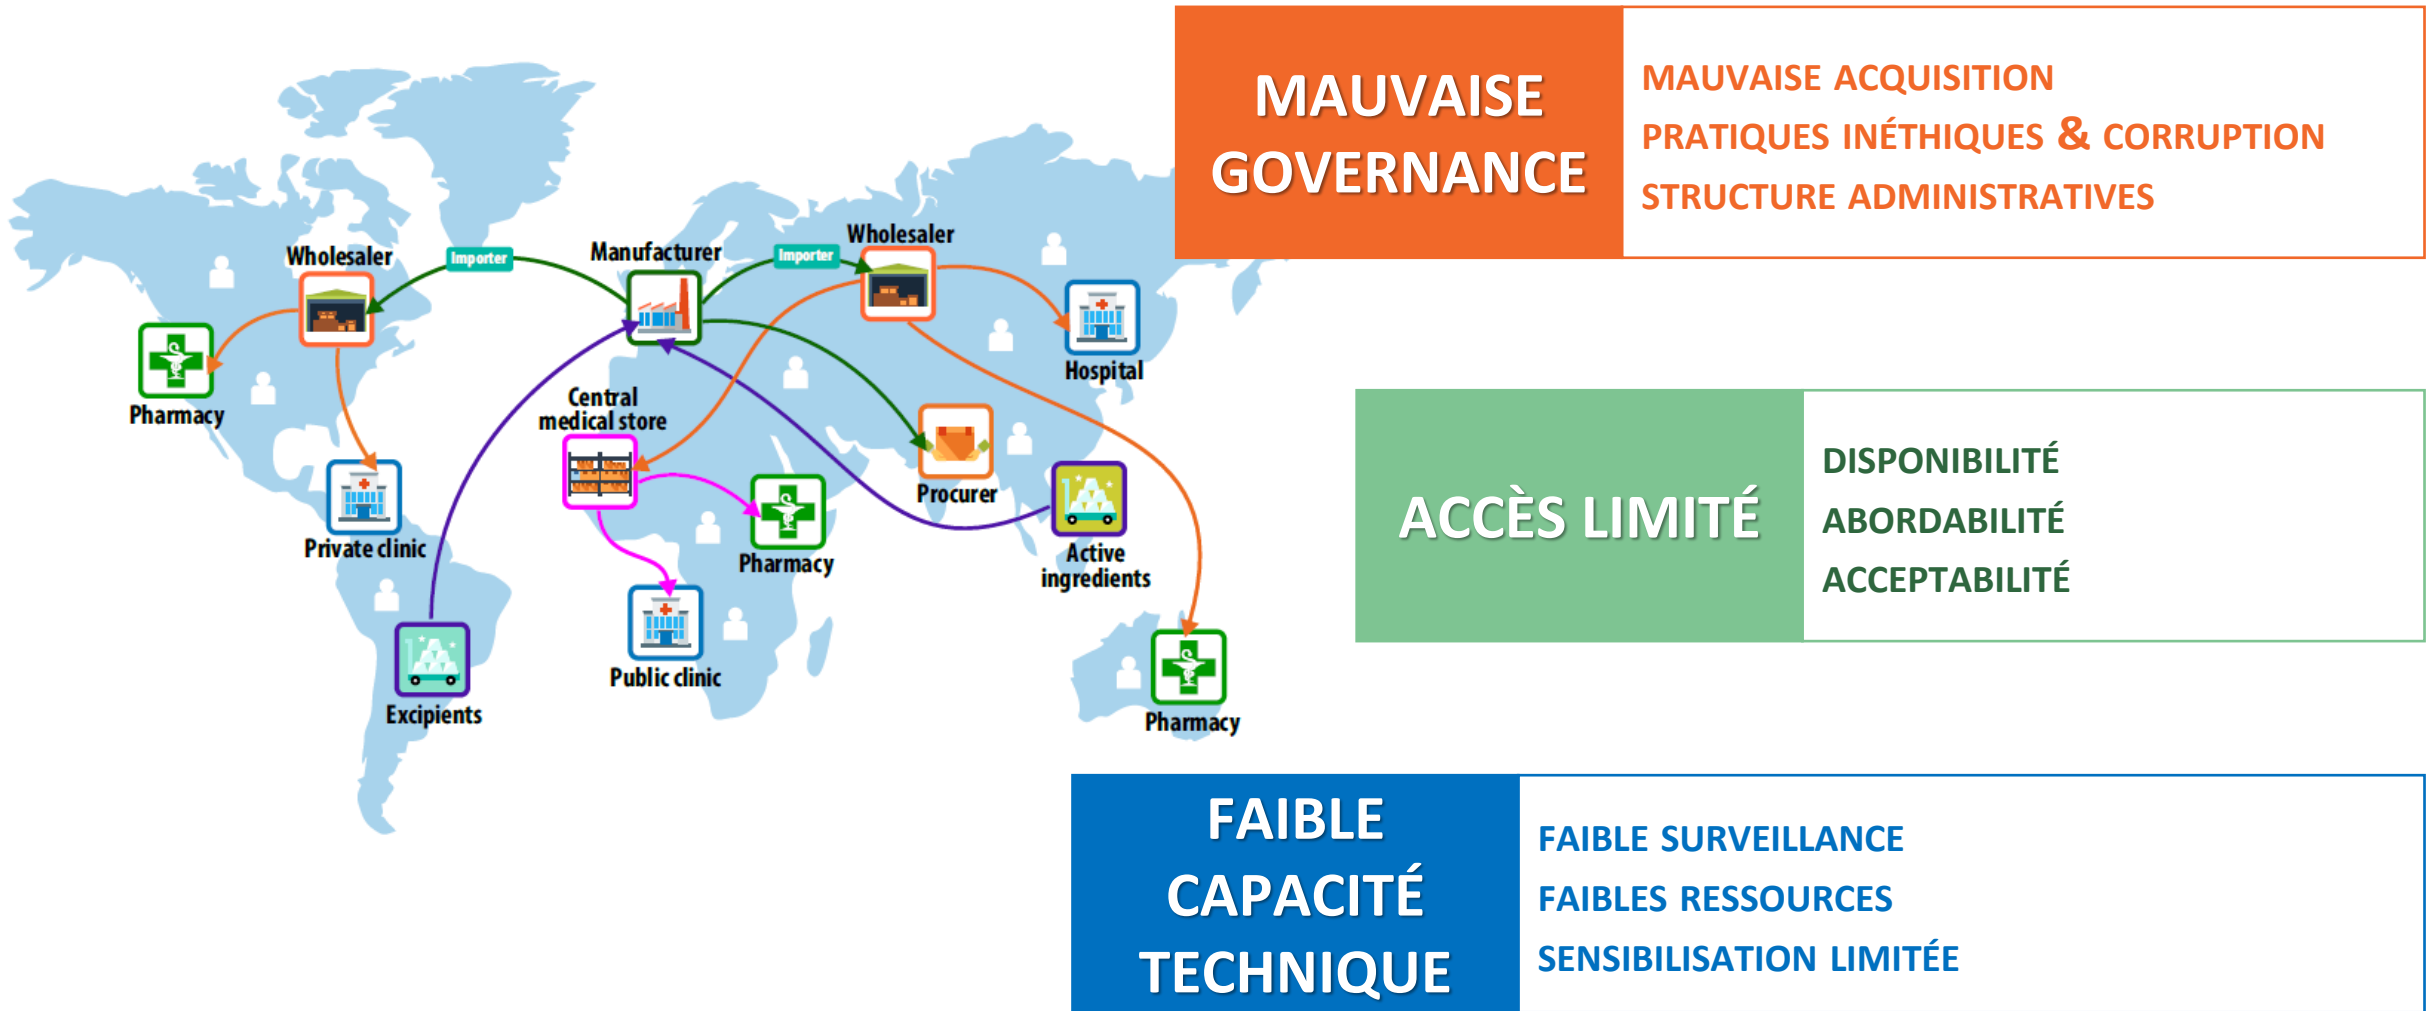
Wholesaler
Importer
Manufacturer
Importer
Wholesaler
Pharmacy
Hospital
Central medical store
Procurer
Private clinic
Pharmacy
Active ingredients
Excipients
Public clinic
Pharmacy

MAUVAISE GOVERNANCE

MAUVAISE ACQUISITION
PRATIQUES INÉTHIQUES & CORRUPTION
STRUCTURE ADMINISTRATIVES

ACCÈS LIMITÉ

DISPONIBILITÉ
ABORDABILITÉ
ACCEPTABILITÉ

FAIBLE CAPACITÉ TECHNIQUE

FAIBLE SURVEILLANCE
FAIBLES RESSOURCES
SENSIBILISATION LIMITÉE